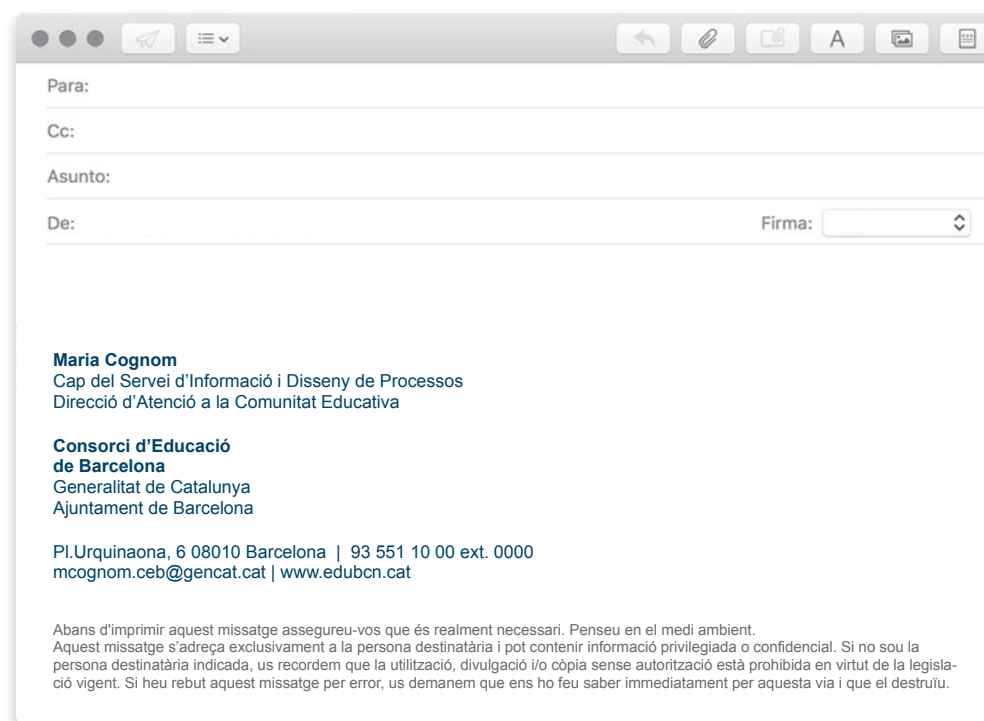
Para:

Cc:

Asunto:

De:

Firma:

**Maria Cognom**
Cap del Servei d'Informació i Disseny de Processos
Direcció d'Atenció a la Comunitat Educativa

**Consorci d'Educació de Barcelona**
Generalitat de Catalunya
Ajuntament de Barcelona

Pl.Urquinaona, 6 08010 Barcelona | 93 551 10 00 ext. 0000
mcognom.ceb@gencat.cat | www.edubcn.cat

Abans d'imprimir aquest missatge assegureu-vos que és realment necessari. Penseu en el medi ambient.
Aquest missatge s'adreça exclusivament a la persona destinatària i pot contenir informació privilegiada o confidencial. Si no sou la persona destinatària indicada, us recordem que la utilització, divulgació i/o còpia sense autorització està prohibida en virtut de la legislació vigent. Si heu rebut aquest missatge per error, us demanem que ens ho feu saber immediatament per aquesta via i que el destruïu.